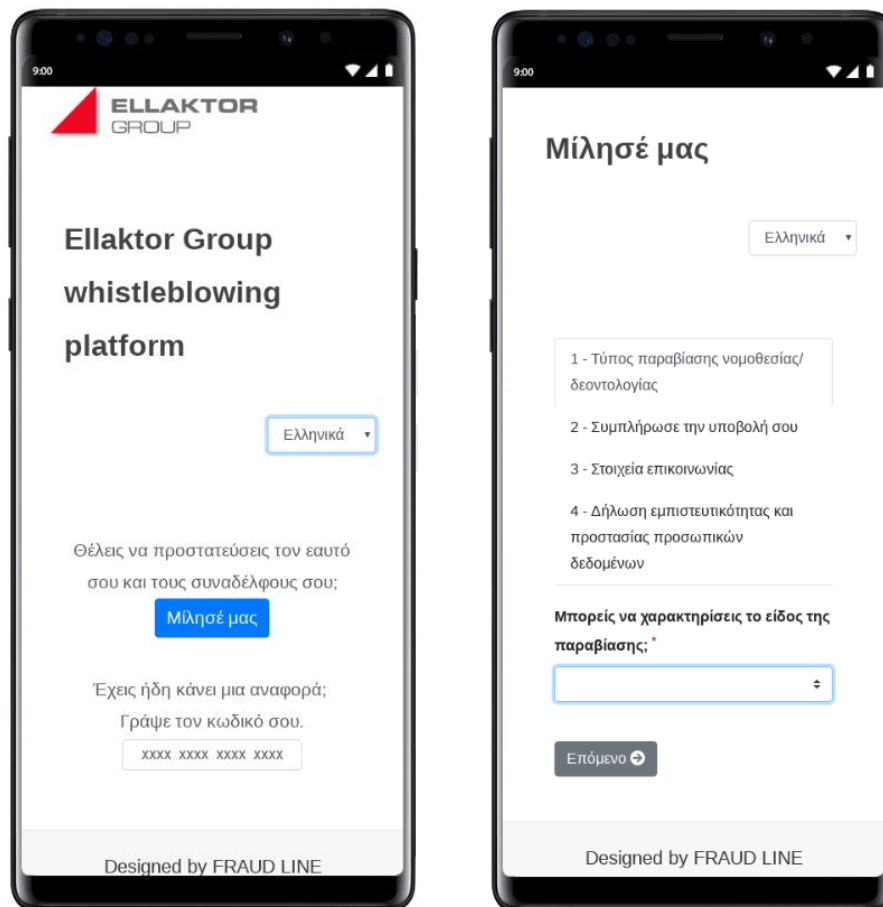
9:00

ELLAKTOR GROUP

Ellaktor Group whistleblowing platform

Ελληνικά

Θέλεις να προστατεύσεις τον εαυτό σου και τους συναδέλφους σου;

Μίλησέ μας

Έχεις ήδη κάνει μια αναφορά; Γράψε τον κωδικό σου.

XXXX XXXX XXXX XXXX

Designed by FRAUD LINE

9:00

Μίλησέ μας

Ελληνικά

1 - Τύπος παραβίασης νομοθεσίας/ δεοντολογίας

2 - Συμπλήρωσε την υποβολή σου

3 - Στοιχεία επικοινωνίας

4 - Δήλωση εμπιστευτικότητας και προστασίας προσωπικών δεδομένων

Μπορείς να χαρακτηρίσεις το είδος της παραβίασης; *

Επόμενο

Designed by FRAUD LINE